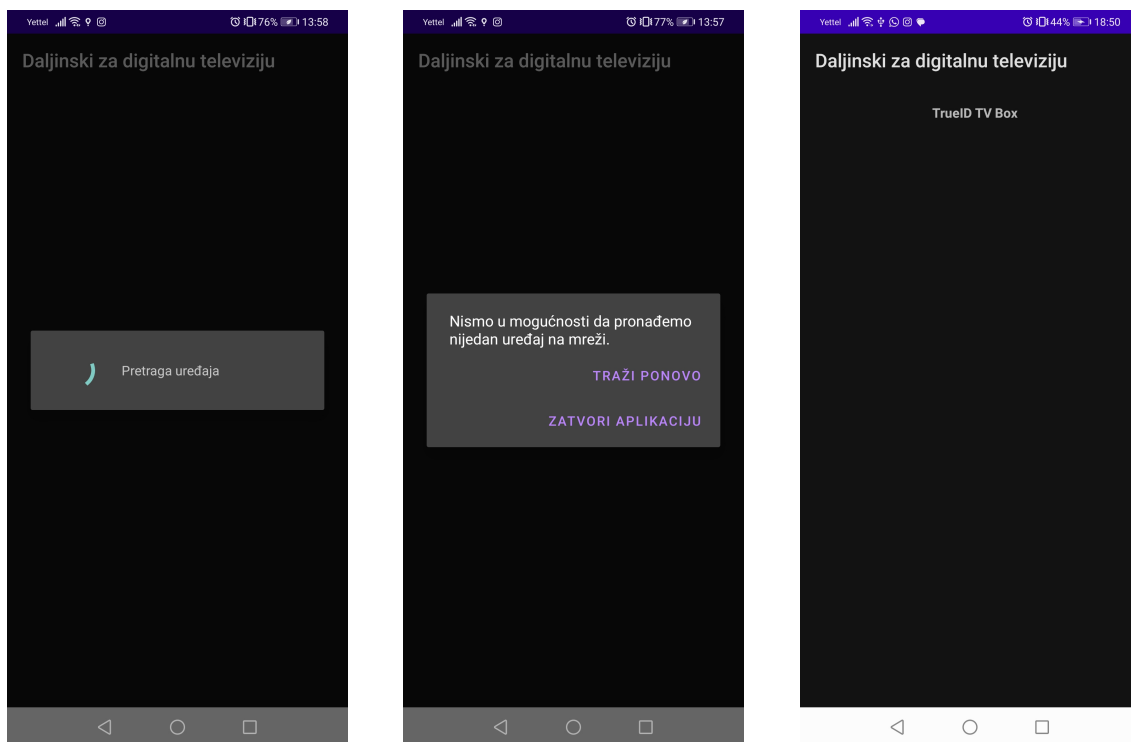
Yettel 76% 13:58

Daljinski za digitalnu televiziju

Pretraga uređaja

Yettel 77% 13:57

Daljinski za digitalnu televiziju

Nismo u mogućnosti da pronađemo nijedan uređaj na mreži.

TRAŽI PONOVO

ZATVORI APLIKACIJU

Yettel 44% 18:50

Daljinski za digitalnu televiziju

TrueID TV Box